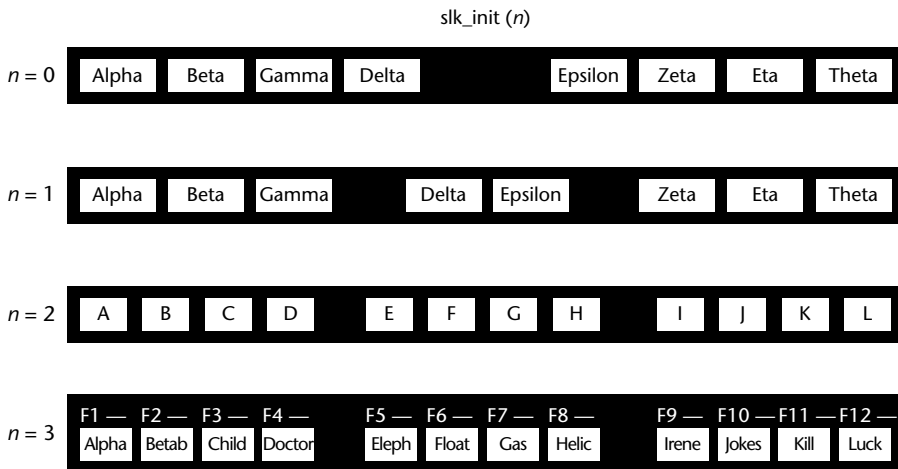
slk_init ($n$)

$n = 0$ Alpha Beta Gamma Delta Epsilon Zeta Eta Theta

$n = 1$ Alpha Beta Gamma Delta Epsilon Zeta Eta Theta

$n = 2$ A B C D E F G H I J K L

$n = 3$ F1 — F2 — F3 — F4 — F5 — F6 — F7 — F8 — F9 — F10 — F11 — F12 —
Alpha Betab Child Doctor Eleph Float Gas Helic Irene Jokes Kill Luck